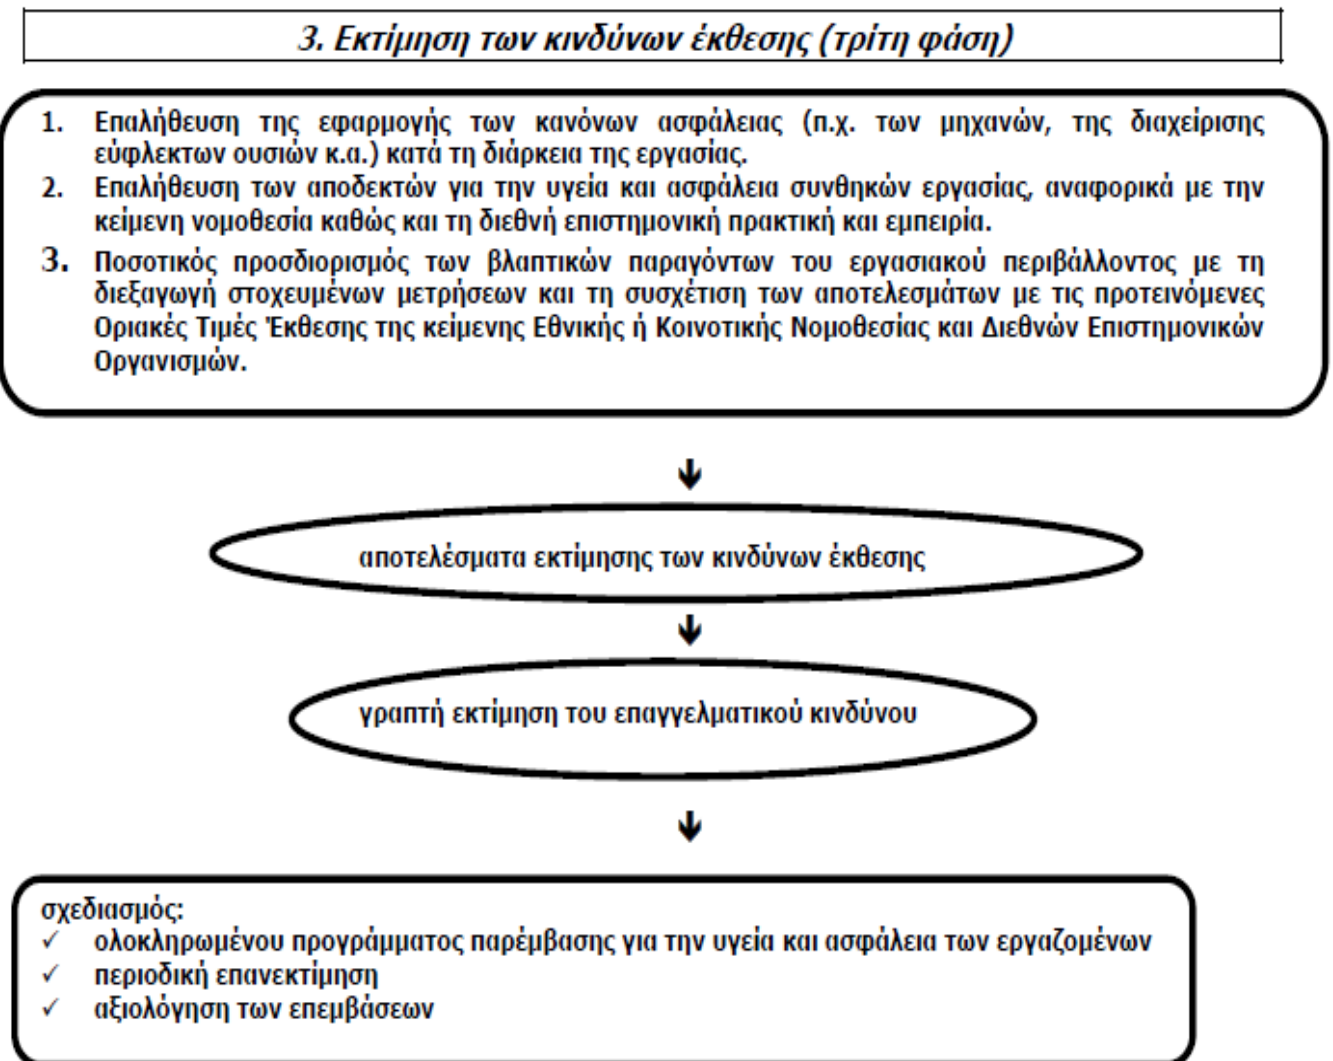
3. Εκτίμηση των κινδύνων έκθεσης (τρίτη φάση)

1. Επαλήθευση της εφαρμογής των κανόνων ασφάλειας (π.χ. των μηχανών, της διαχείρισης εύφλεκτων ουσιών κ.α.) κατά τη διάρκεια της εργασίας.
2. Επαλήθευση των αποδεκτών για την υγεία και ασφάλεια συνθηκών εργασίας, αναφορικά με την κείμενη νομοθεσία καθώς και τη διεθνή επιστημονική πρακτική και εμπειρία.
3. Ποσοτικός προσδιορισμός των βλαπτικών παραγόντων του εργασιακού περιβάλλοντος με τη διεξαγωγή στοχευμένων μετρήσεων και τη συσχέτιση των αποτελεσμάτων με τις προτεινόμενες Οριακές Τιμές Έκθεσης της κείμενης Εθνικής ή Κοινοτικής Νομοθεσίας και Διεθνών Επιστημονικών Οργανισμών.

αποτελέσματα εκτίμησης των κινδύνων έκθεσης

γραπτή εκτίμηση του επαγγελματικού κινδύνου

σχεδιασμός:
✓ ολοκληρωμένου προγράμματος παρέμβασης για την υγεία και ασφάλεια των εργαζομένων
✓ περιοδική επανεκτίμηση
✓ αξιολόγηση των επεμβάσεων